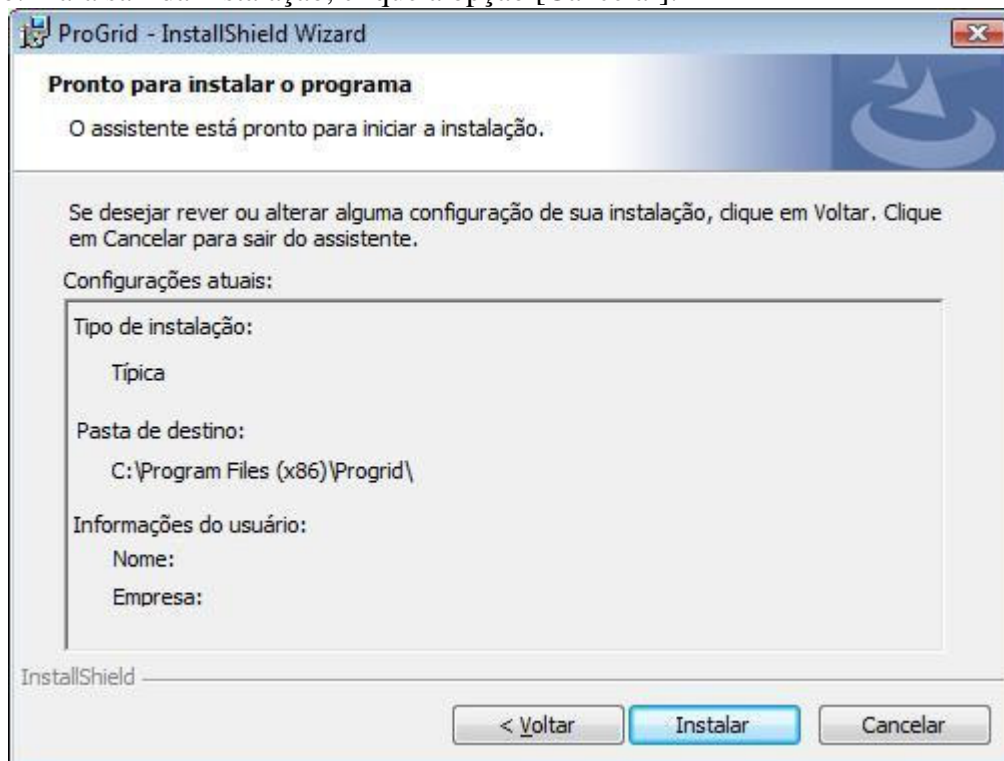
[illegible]

ProGrid - InstallShield Wizard

Pronto para instalar o programa

O assistente está pronto para iniciar a instalação.

Se desejar rever ou alterar alguma configuração de sua instalação, clique em Voltar. Clique em Cancelar para sair do assistente.

Configurações atuais:

Tipo de instalação:

Típica

Pasta de destino:

C:\Program Files (x86)\Progrid\

Informações do usuário:

Nome:

Empresa:

InstallShield

< Voltar

Instalar

Cancelar